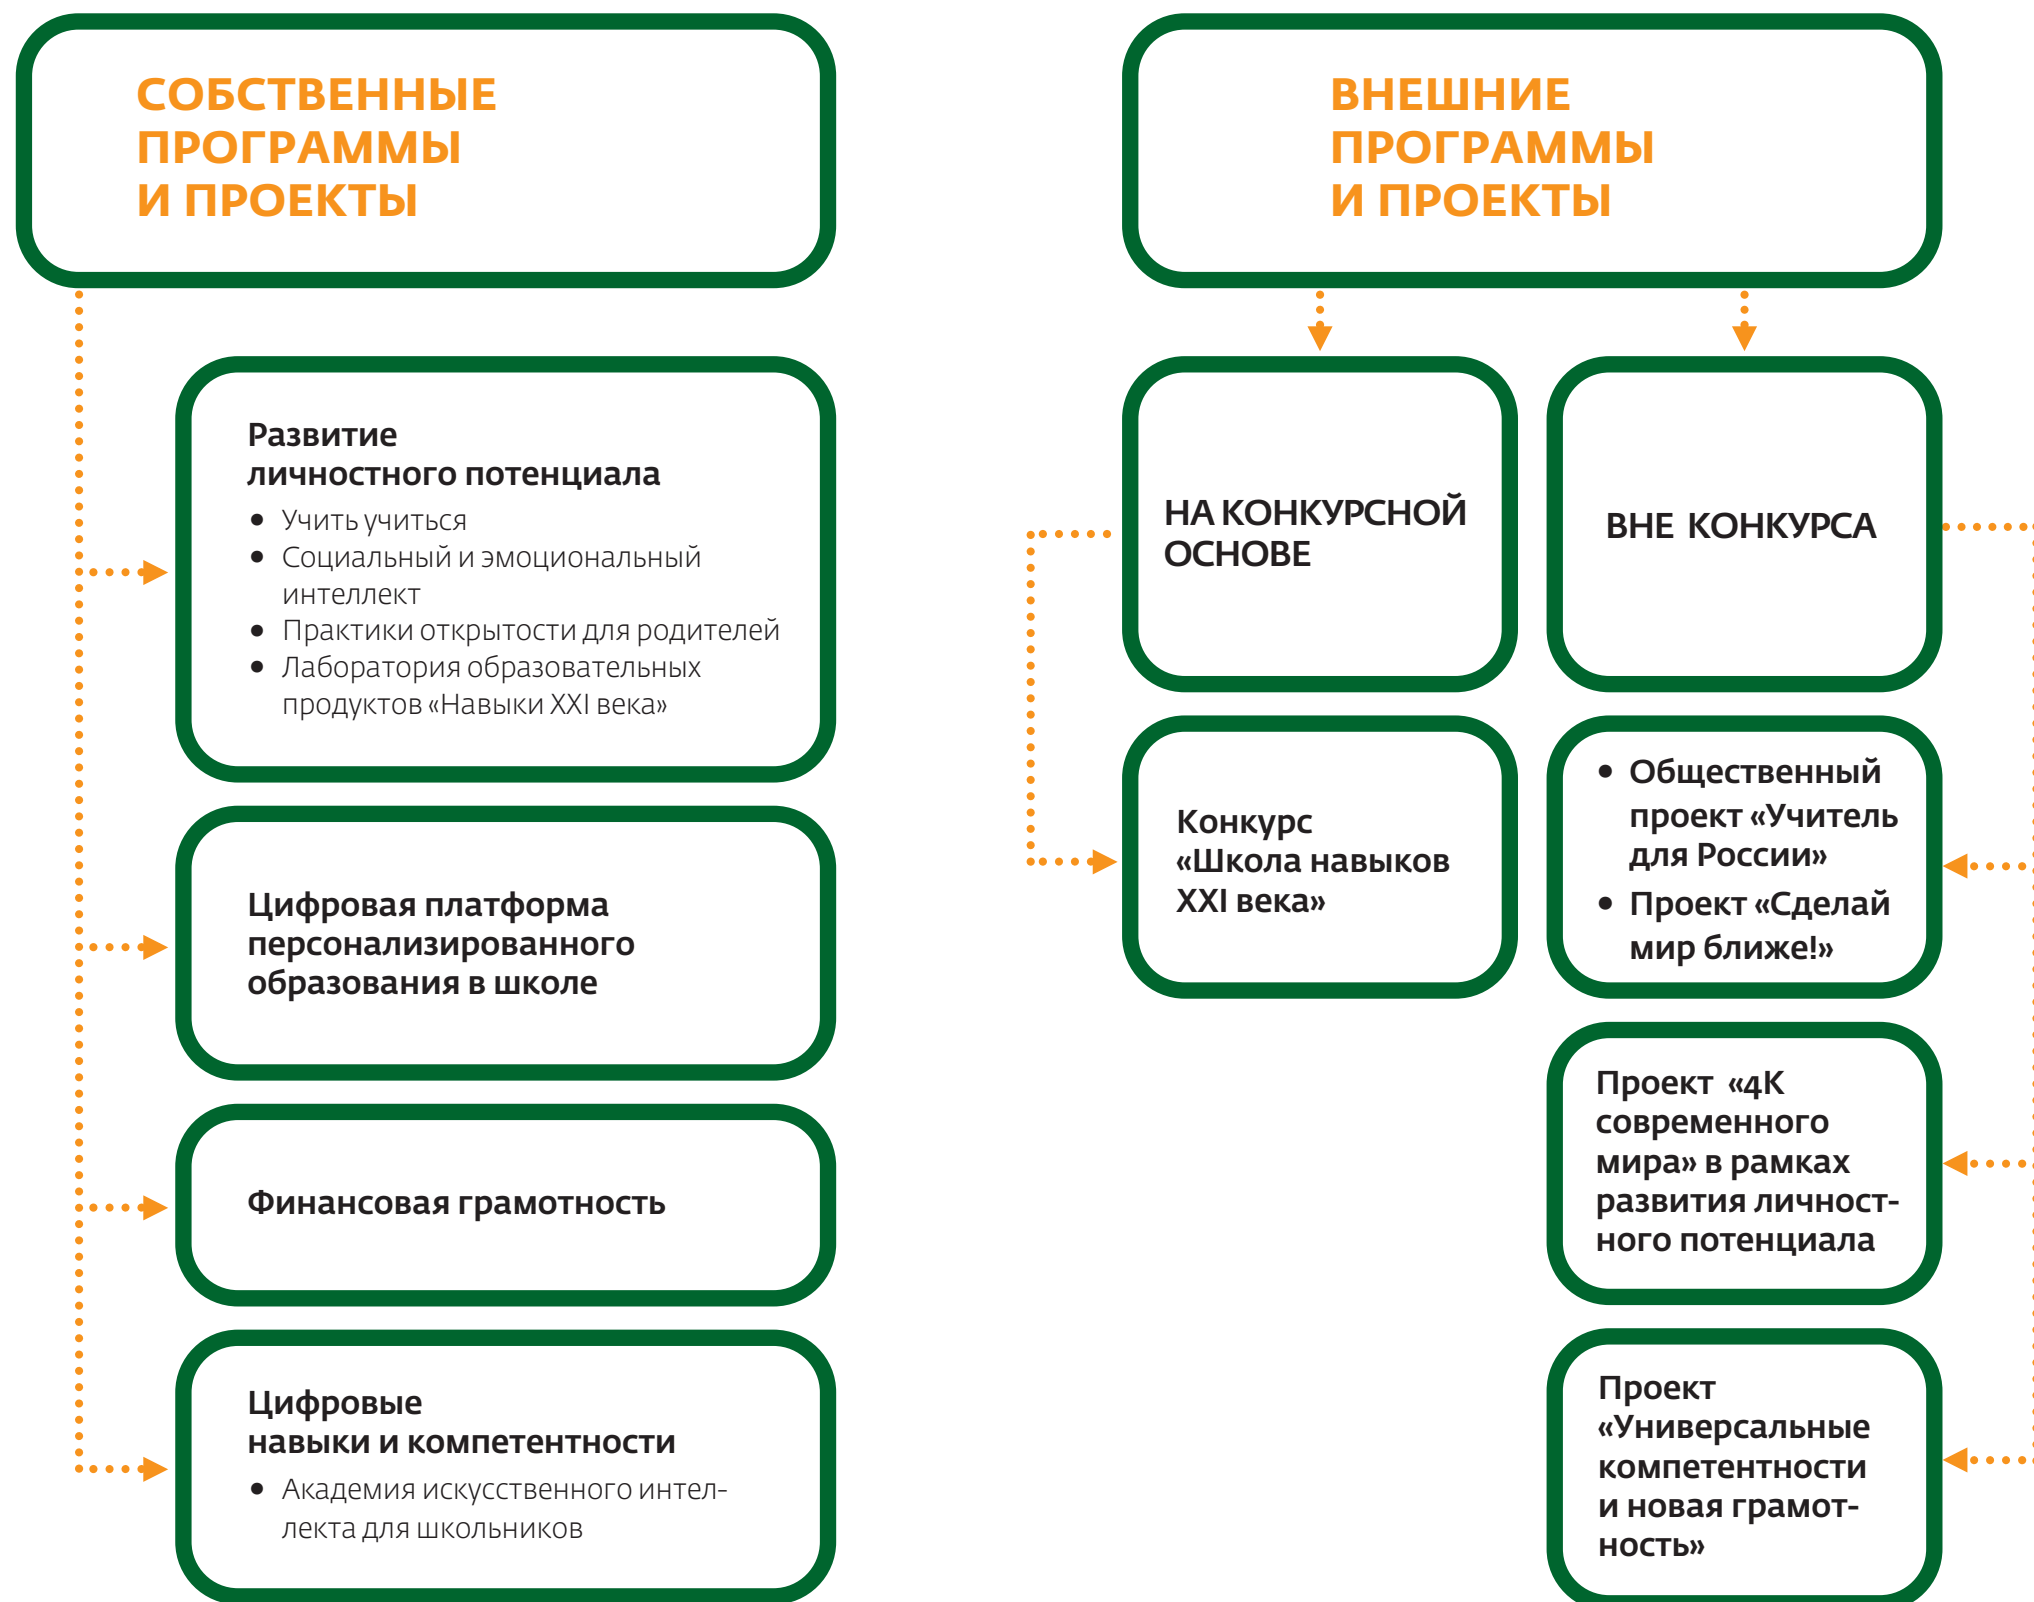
СОБСТВЕННЫЕ ПРОГРАММЫ И ПРОЕКТЫ

Развитие личностного потенциала
- Учить учиться
- Социальный и эмоциональный интеллект
- Практики открытости для родителей
- Лаборатория образовательных продуктов «Навыки XXI века»

Цифровая платформа персонализированного образования в школе

Финансовая грамотность

Цифровые навыки и компетентности
- Академия искусственного интеллекта для школьников

ВНЕШНИЕ ПРОГРАММЫ И ПРОЕКТЫ

НА КОНКУРСНОЙ ОСНОВЕ

ВНЕ КОНКУРСА

Конкурс «Школа навыков XXI века»

- Общественный проект «Учитель для России»
- Проект «Сделай мир ближе!»

Проект «4К современного мира» в рамках развития личностного потенциала

Проект «Универсальные компетентности и новая грамотность»